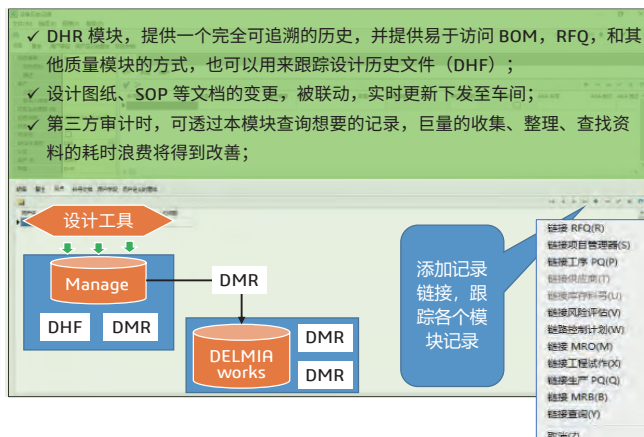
✓ DHR 模块，提供一个完全可追溯的历史，并提供易于访问 BOM，RFQ，和其他质量模块的方式，也可以用来跟踪设计历史文件（DHF）；
✓ 设计图纸、SOP 等文档的变更，被联动，实时更新下发至车间；
✓ 第三方审计时，可透过本模块查询想要的记录，巨量的收集、整理、查找资料的耗时浪费将得到改善；

设计工具

Manage

DHF

DMR

DMR

DELMIA works

DMR

DMR

添加记录链接，跟踪各个模块记录

链接 RFQ(R)
链接项目管理器(S)
链接工序 PQ(P)
链接供应商(T)
链接库存料号(U)
链接风险评估(V)
链路控制计划(W)
链接 MRO(M)
链接工程试作(X)
链接生产 PQ(Q)
链接 MRB(B)
链接查询(Y)
取消(Z)